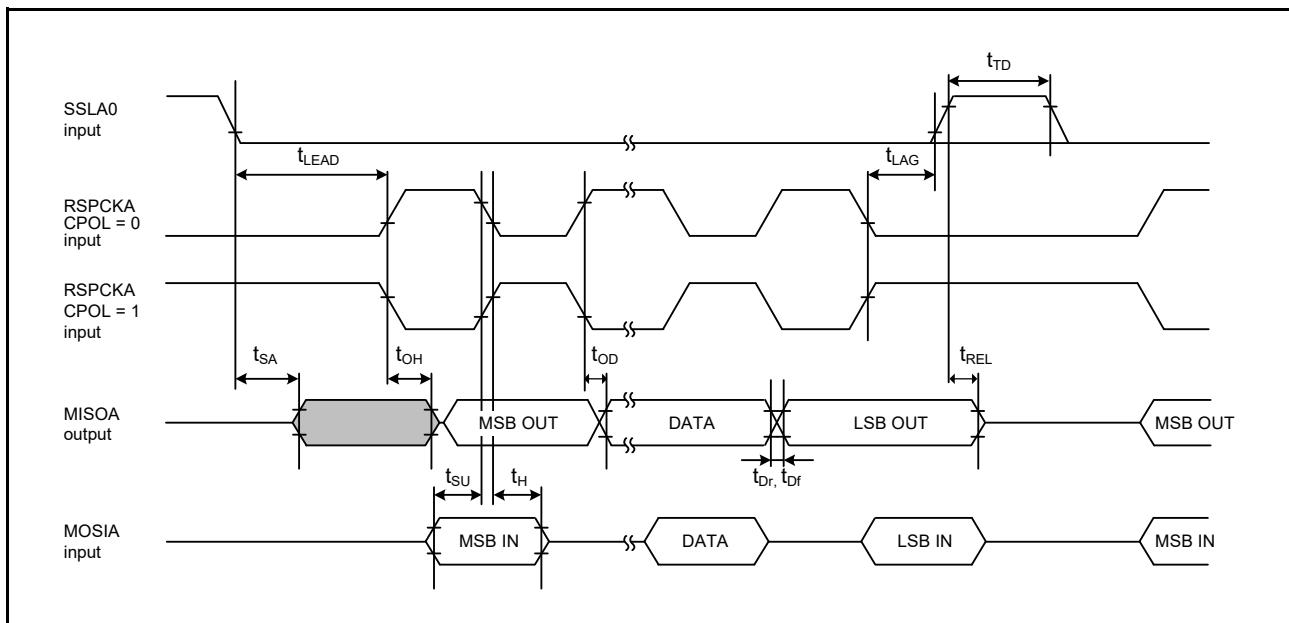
SSLA0 input

$t_{TD}$

$t_{LEAD}$

$t_{LAG}$

RSPCKA CPOL = 0 input

RSPCKA CPOL = 1 input

$t_{SA}$

$t_{OH}$

$t_{OD}$

$t_{REL}$

MISOA output

MSB OUT

DATA

LSB OUT

MSB OUT

$t_{Dr}$, $t_{Df}$

$t_{SU}$

$t_{H}$

MOSIA input

MSB IN

DATA

LSB IN

MSB IN